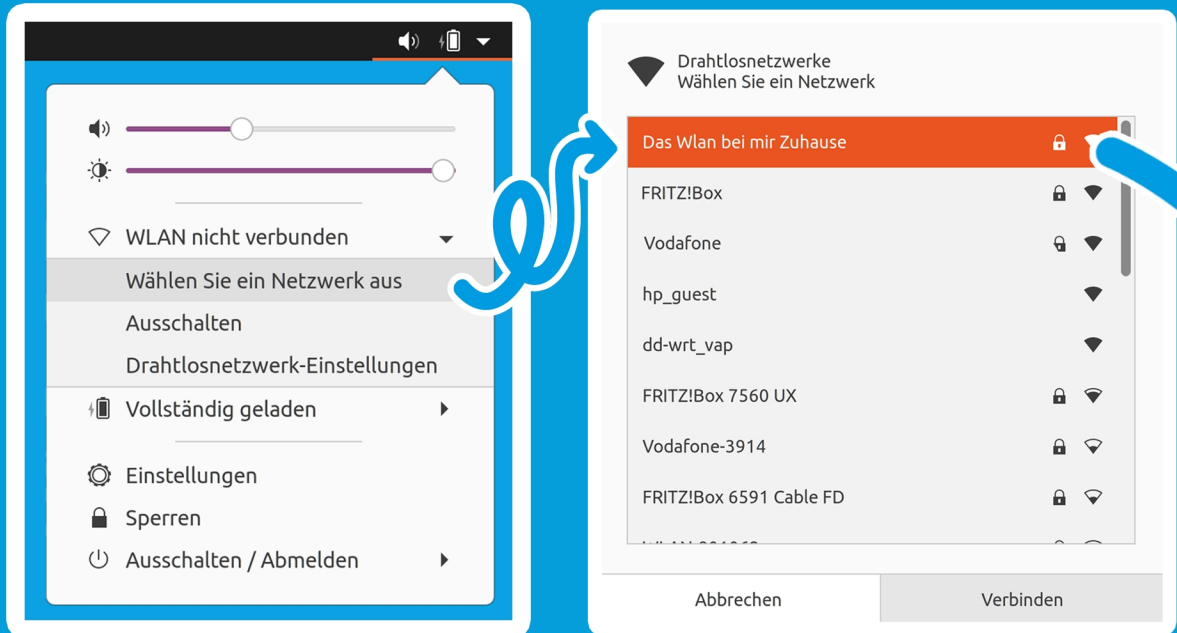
WLAN nicht verbunden

Wählen Sie ein Netzwerk aus

Ausschalten

Drahtlosnetzwerk-Einstellungen

Vollständig geladen

Einstellungen

Sperren

Ausschalten / Abmelden

Drahtlosnetzwerke
Wählen Sie ein Netzwerk

Das Wlan bei mir Zuhause

FRITZ!Box

Vodafone

hp_guest

dd-wrt_vap

FRITZ!Box 7560 UX

Vodafone-3914

FRITZ!Box 6591 Cable FD

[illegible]

Abbrechen

Verbinden